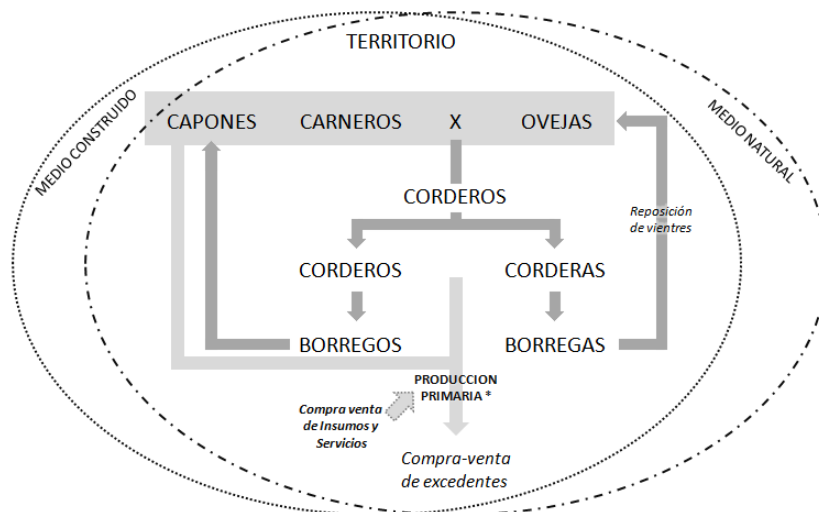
TERRITORIO

MEDIO CONSTRUIDO

MEDIO NATURAL

CAPONES CARNEROS X OVEJAS

CORDEROS

Reposición de vientres

CORDEROS CORDERAS

BORREGOS BORREGAS

PRODUCCION PRIMARIA *

Compra venta de Insumos y Servicios

Compra-venta de excedentes